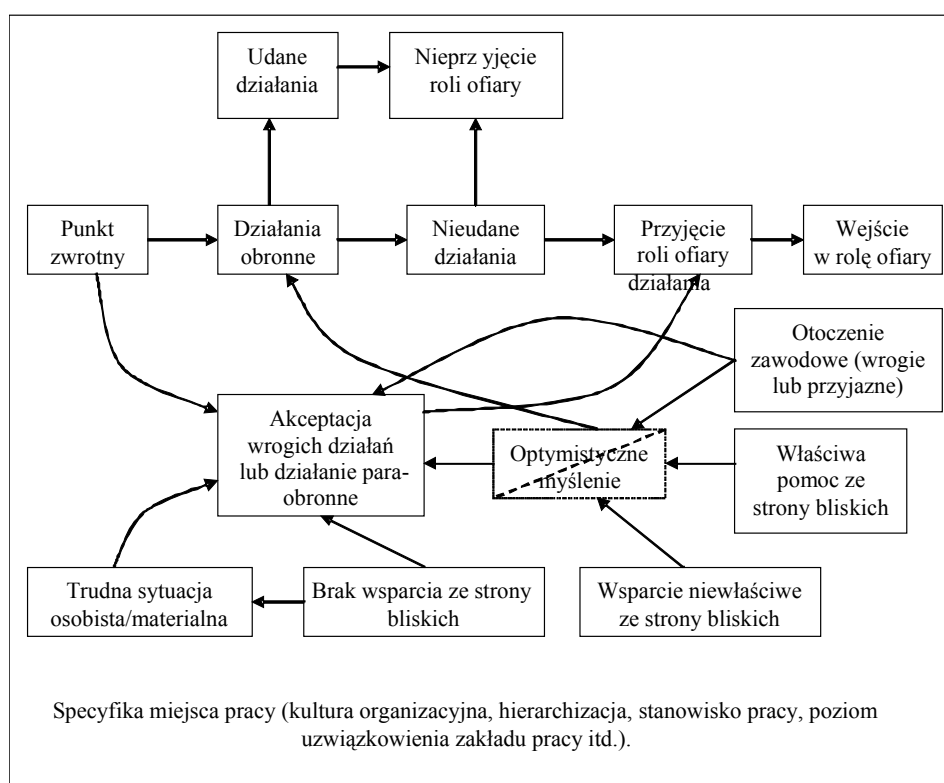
Udane działania

Nieprz yjęcie roli ofiary

Punkt zwrotny

Działania obronne

Nieudane działania

Przyjęcie roli ofiary działania

Wejście w rolę ofiary

Otoczenie zawodowe (wrogie lub przyjazne)

Akceptacja wrogich działań lub działanie paraobronne

Optymistyczne myślenie

Właściwa pomoc ze strony bliskich

Trudna sytuacja osobista/materialna

Brak wsparcia ze strony bliskich

Wsparcie niewłaściwe ze strony bliskich

Specyfika miejsca pracy (kultura organizacyjna, hierarchizacja, stanowisko pracy, poziom uzwiązkowienia zakładu pracy itd.).